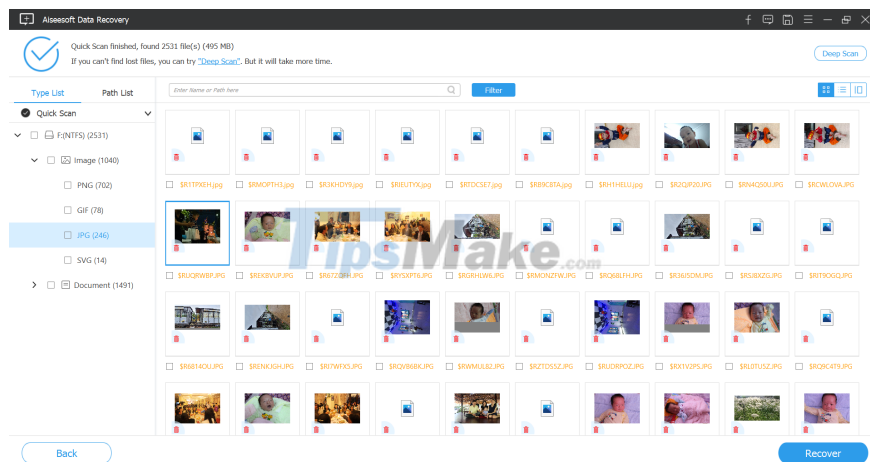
Aiseesoft Data Recovery

Quick Scan finished, found 2531 file(s) (495 MB)
If you can't find lost files, you can try "Deep Scan". But it will take more time.

Deep Scan

Type List
Path List
Quick Scan
F:(NTFS) (2531)
Image (1040)
PNG (702)
GIF (78)
JPG (246)
SVG (14)
Document (1491)

Enter Name or Path here
Filter

$R1TFXEH.jpg
$RMOPTH3.jpg
$R3KHDY9.jpg
$RIEUTK9.jpg
$RTDCSE7.jpg
$RB9C8TA.jpg
$RH1HELU.jpg
$R2QJP20.JPG
$RN4Q5TA.JPG
$RCWLOVA.JPG

$RUQJ8WBP.JPG
$REK8VUP.JPG
$R67ZQH.JPG
$RYSXPTI.JPG
$RGRHLWH.JPG
$RMONZFW.JPG
$RQ6BLFH.JPG
$R36I5DM.JPG
$RSJ8XZG.JPG
$RIT9OGQ.JPG

$R6814OU.JPG
$RENKJGH.JPG
$R17WFX5.JPG
$RQVB6BK.JPG
$RWMUL82.JPG
$RZTOSSZ.JPG
$RUDRPOZ.JPG
$RXTV2P5.JPG
$RL0TU5Z.JPG
$RQ9C4T9.JPG

TipsMake.com

Back
Recover